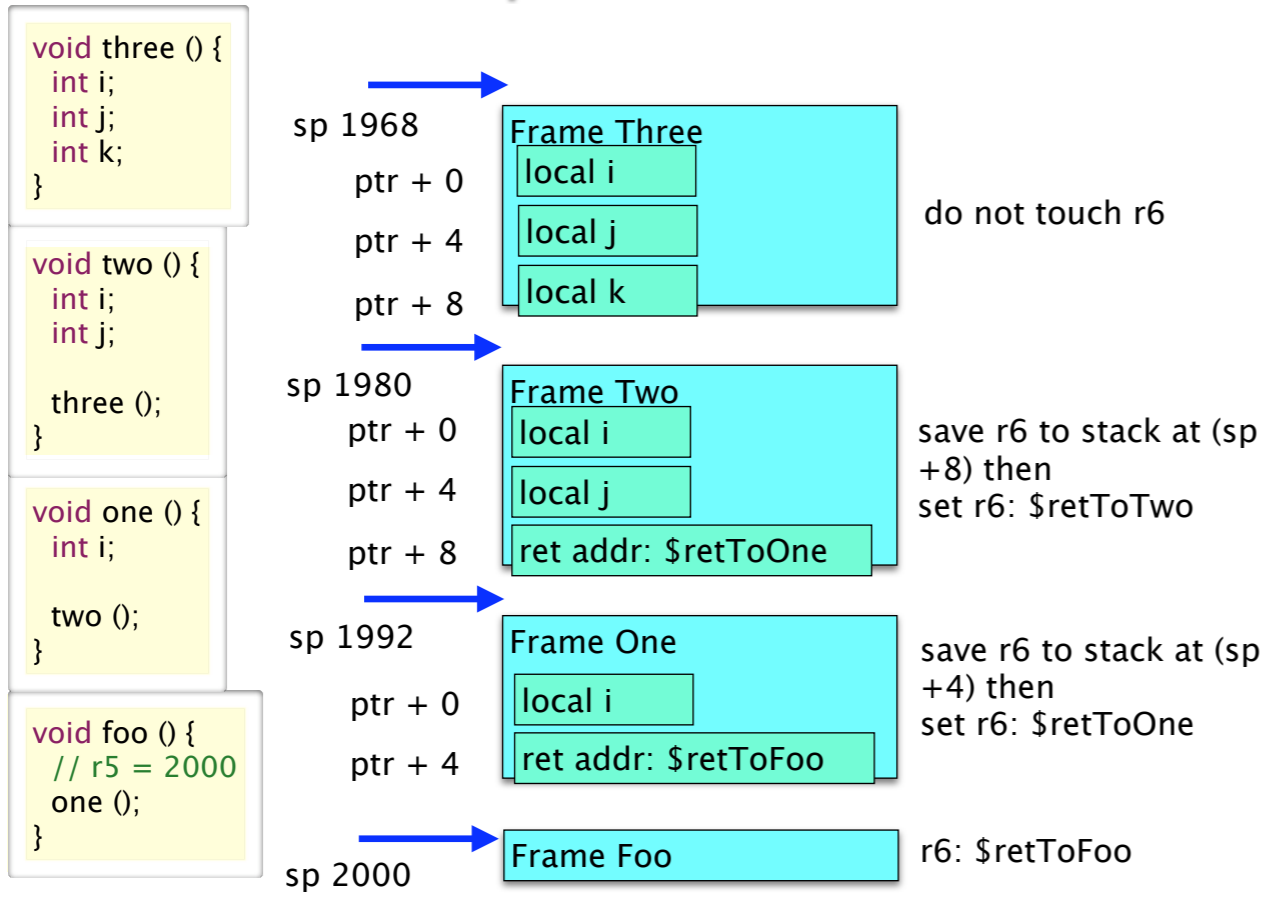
void three () {
int i;
int j;
int k;
}

void two () {
int i;
int j;

three ();
}

void one () {
int i;

two ();
}

void foo () {
// r5 = 2000
one ();
}

sp 1968
ptr + 0
ptr + 4
ptr + 8

Frame Three
local i
local j
local k

do not touch r6

sp 1980
ptr + 0
ptr + 4
ptr + 8

Frame Two
local i
local j
ret addr: $retToOne

save r6 to stack at (sp +8) then
set r6: $retToTwo

sp 1992
ptr + 0
ptr + 4

Frame One
local i
ret addr: $retToFoo

save r6 to stack at (sp +4) then
set r6: $retToOne

sp 2000

Frame Foo

r6: $retToFoo